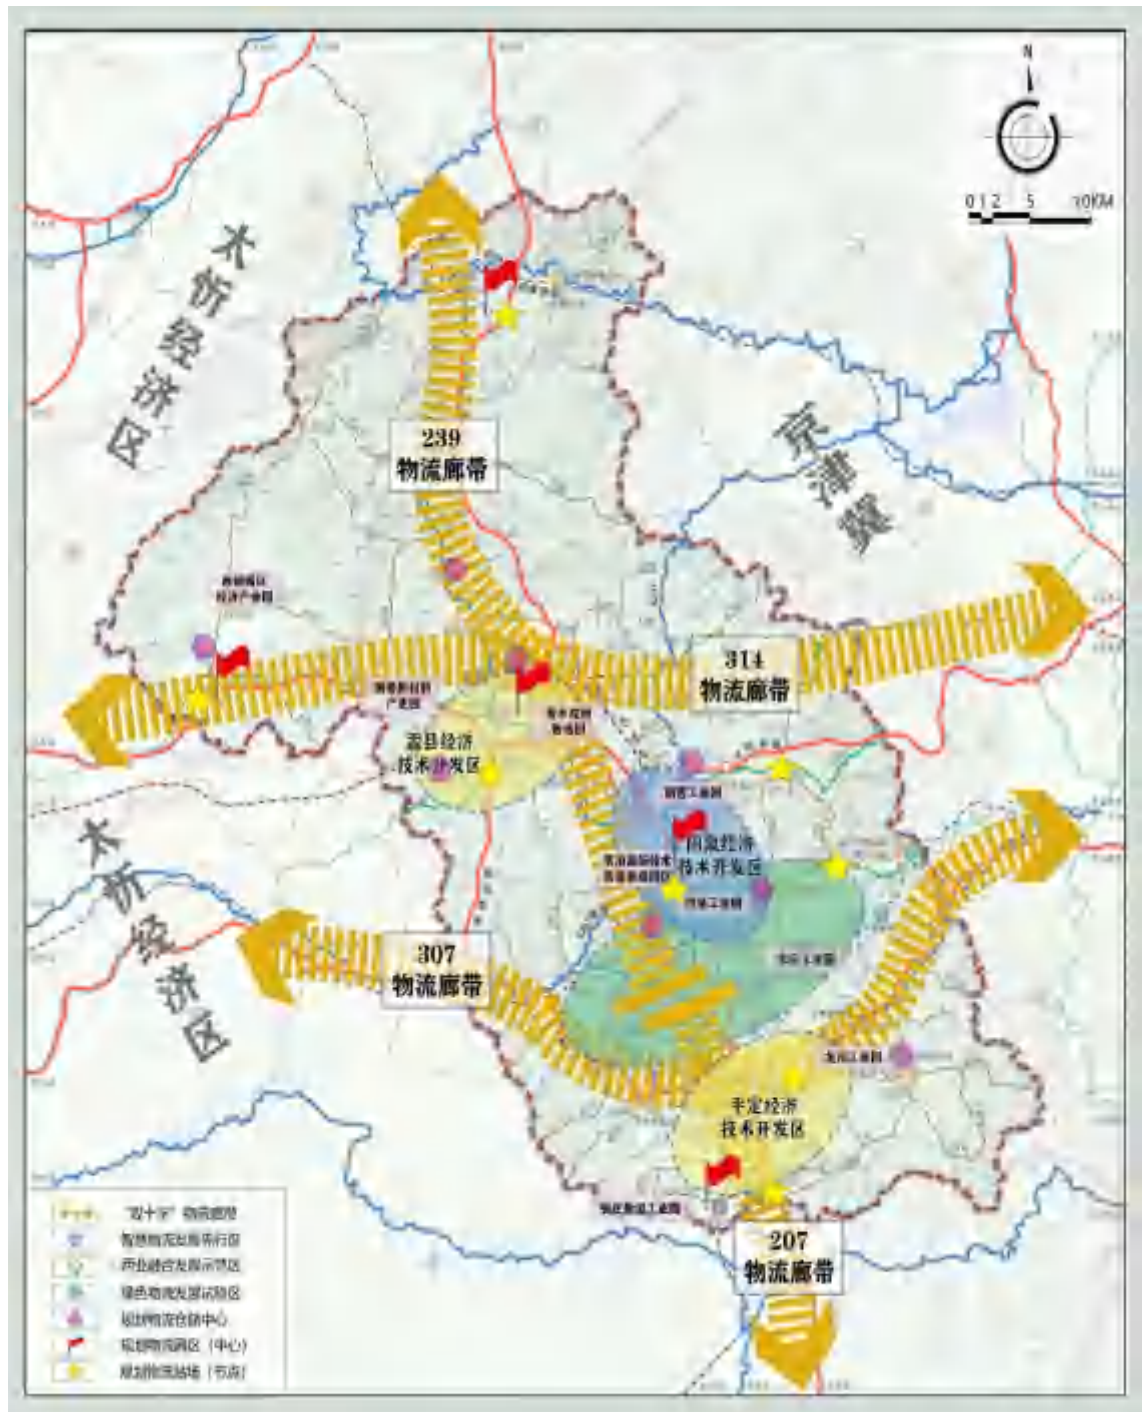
N

0 1 2 5 10KM

太忻经济区

京津冀

239
物流廊带

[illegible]

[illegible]

314
物流廊带

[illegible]

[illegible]

盂县经济
技术开发区

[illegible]

阳泉经济
技术开发区

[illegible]

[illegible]

太忻经济区

307
物流廊带

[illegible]

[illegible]

平定经济
技术开发区

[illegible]

207
物流廊带

"双十字"物流廊带
智慧物流出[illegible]区
产业融合发展示范区
绿色物流发展示范区
规划物流仓储中心
规划物流园区（中心）
规划物流站场（节点）